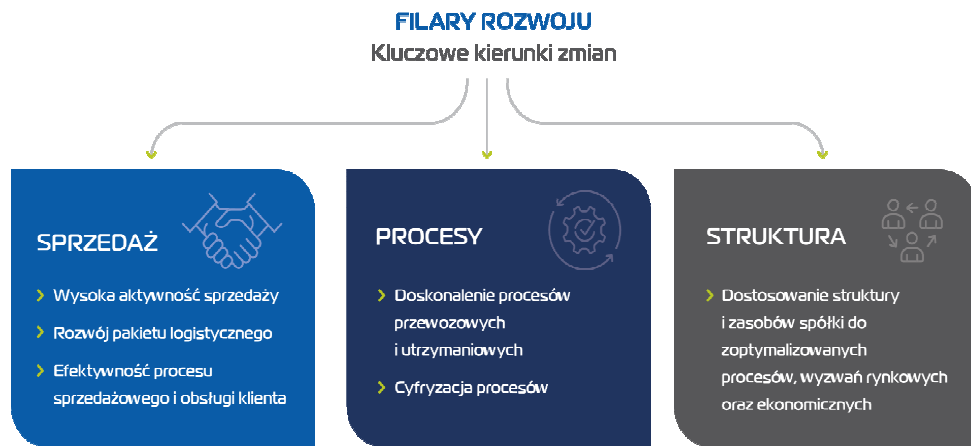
FILARY ROZWOJU
Kluczowe kierunki zmian

SPRZEDAŻ

Wysoka aktywność sprzedaży

Rozwój pakietu logistycznego

Efektywność procesu sprzedażowego i obsługi klienta

PROCESY

Doskonalenie procesów przewozowych i utrzymaniowych

Cyfryzacja procesów

STRUKTURA

Dostosowanie struktury i zasobów spółki do zoptymalizowanych procesów, wyzwań rynkowych oraz ekonomicznych